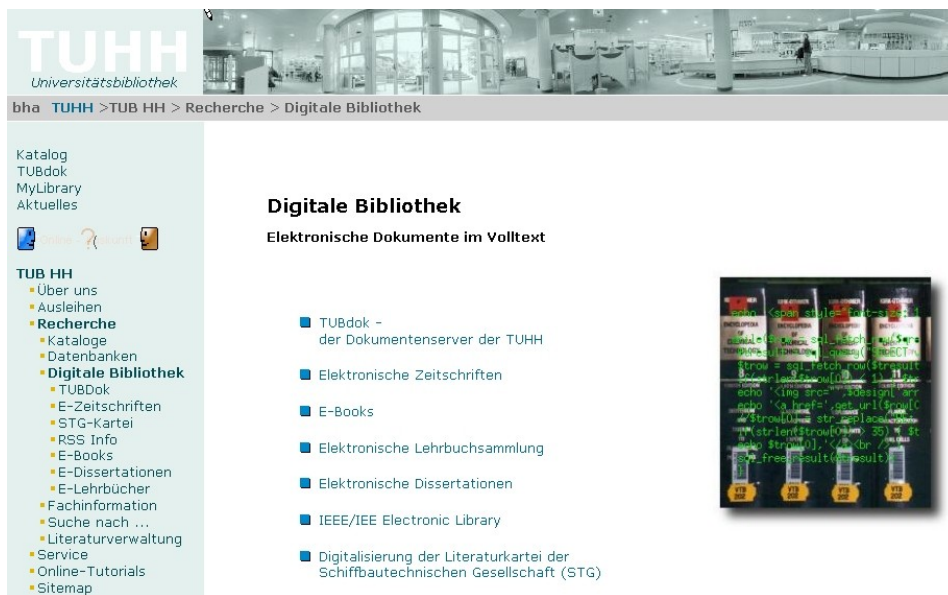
TUHH
Universitätsbibliothek

bha TUHH >TUB HH > Recherche > Digitale Bibliothek

Katalog
TUBdok
MyLibrary
Aktuelles

Online-Auskunft

TUB HH
Über uns
Ausleihen
Recherche
Kataloge
Datenbanken
Digitale Bibliothek
TUBDok
E-Zeitschriften
STG-Kartei
RSS Info
E-Books
E-Dissertationen
E-Lehrbücher
Fachinformation
Suche nach ...
Literaturverwaltung
Service
Online-Tutorials
Sitemap

Digitale Bibliothek

Elektronische Dokumente im Volltext

TUBdok – der Dokumentenserver der TUHH

Elektronische Zeitschriften

E-Books

Elektronische Lehrbuchsammlung

Elektronische Dissertationen

IEEE/IEE Electronic Library

Digitalisierung der Literaturkartei der Schiffbautechnischen Gesellschaft (STG)

echo '<span style="font-size:1
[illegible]
$trow = sql_fetch_row($tresult
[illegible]
echo '<img src="'.$design_arr
echo '<a href="'.get_url($row[
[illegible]
echo $trow[0],'</a><br />
sql_freeresult($tresult);